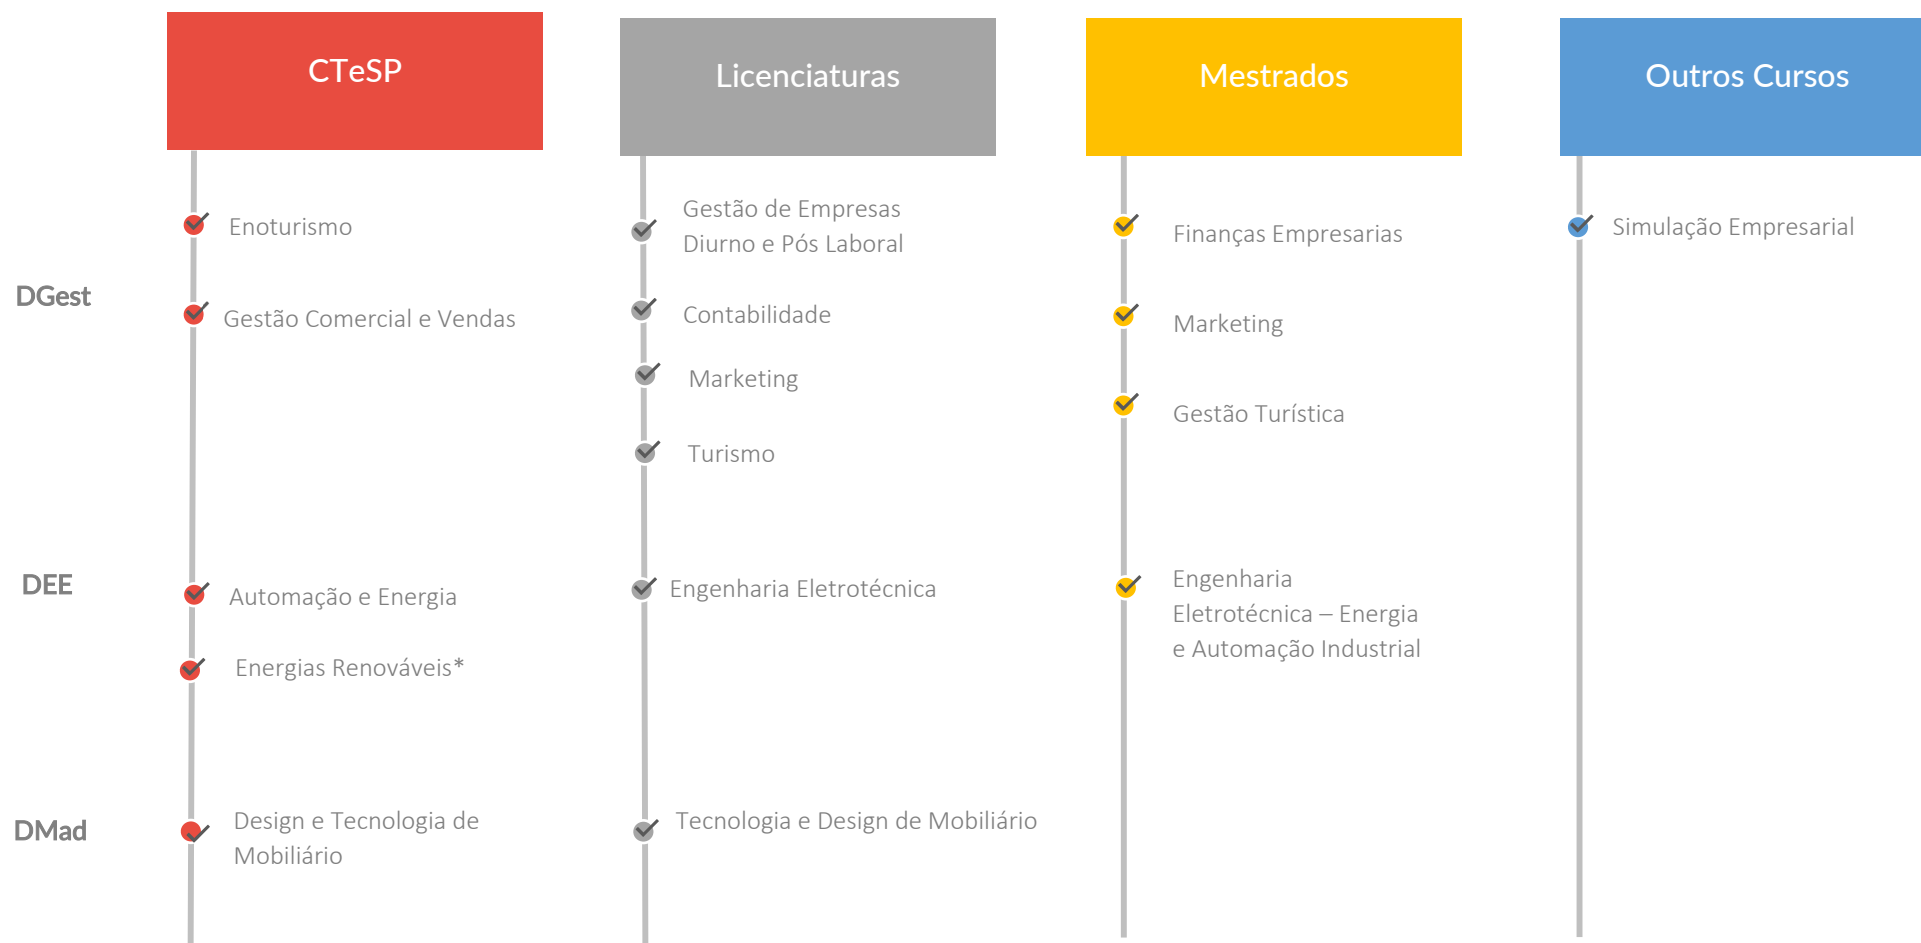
| | CTeSP | Licenciaturas | Mestrados | Outros Cursos |
|---|---|---|---|---|
| DGest | Enoturismo<br>Gestão Comercial e Vendas | Gestão de Empresas Diurno e Pós Laboral<br>Contabilidade<br>Marketing<br>Turismo | Finanças Empresarias<br>Marketing<br>Gestão Turística | Simulação Empresarial |
| DEE | Automação e Energia<br>Energias Renováveis* | Engenharia Eletrotécnica | Engenharia Eletrotécnica – Energia e Automação Industrial | |
| DMad | Design e Tecnologia de Mobiliário | Tecnologia e Design de Mobiliário | | |